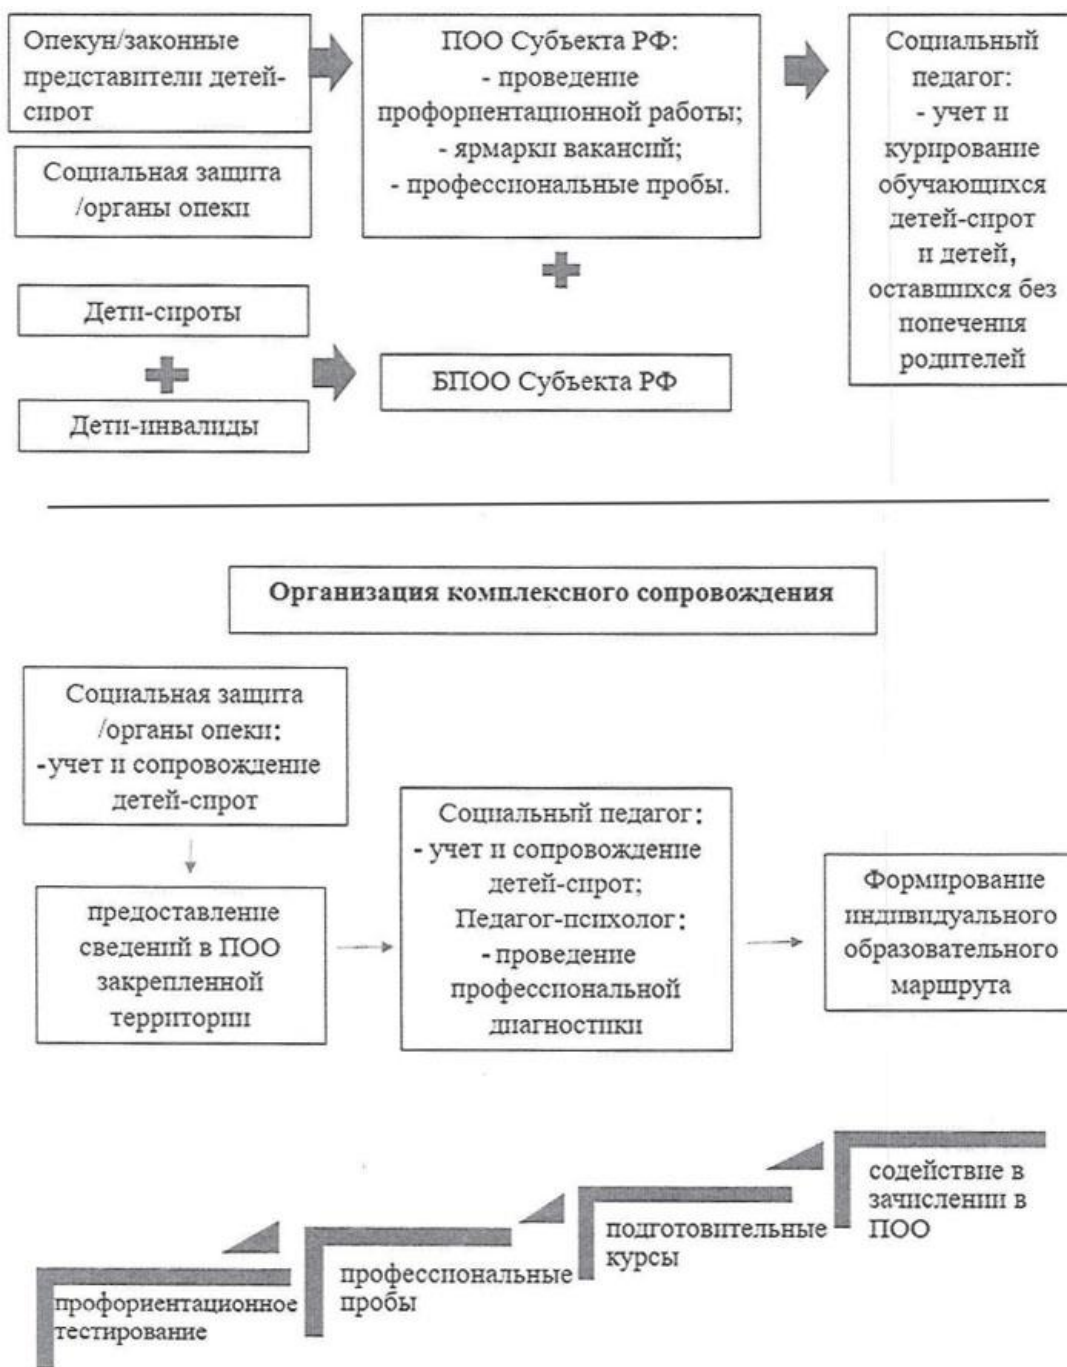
Опекун/законные представители детей-сирот

Социальная защита /органы опеки

ПОО Субъекта РФ:
- проведение профориентационной работы;
- ярмарки вакансий;
- профессиональные пробы.

Социальный педагог:
- учет и курирование обучающихся детей-сирот и детей, оставшихся без попечения родителей

Дети-сироты

Дети-инвалиды

БПОО Субъекта РФ

Организация комплексного сопровождения

Социальная защита /органы опеки:
-учет и сопровождение детей-сирот

предоставление сведений в ПОО закрепленной территории

Социальный педагог:
- учет и сопровождение детей-сирот;
Педагог-психолог:
- проведение профессиональной диагностики

Формирование индивидуального образовательного маршрута

содействие в зачислении в ПОО

подготовительные курсы

профессиональные пробы

профориентационное тестирование